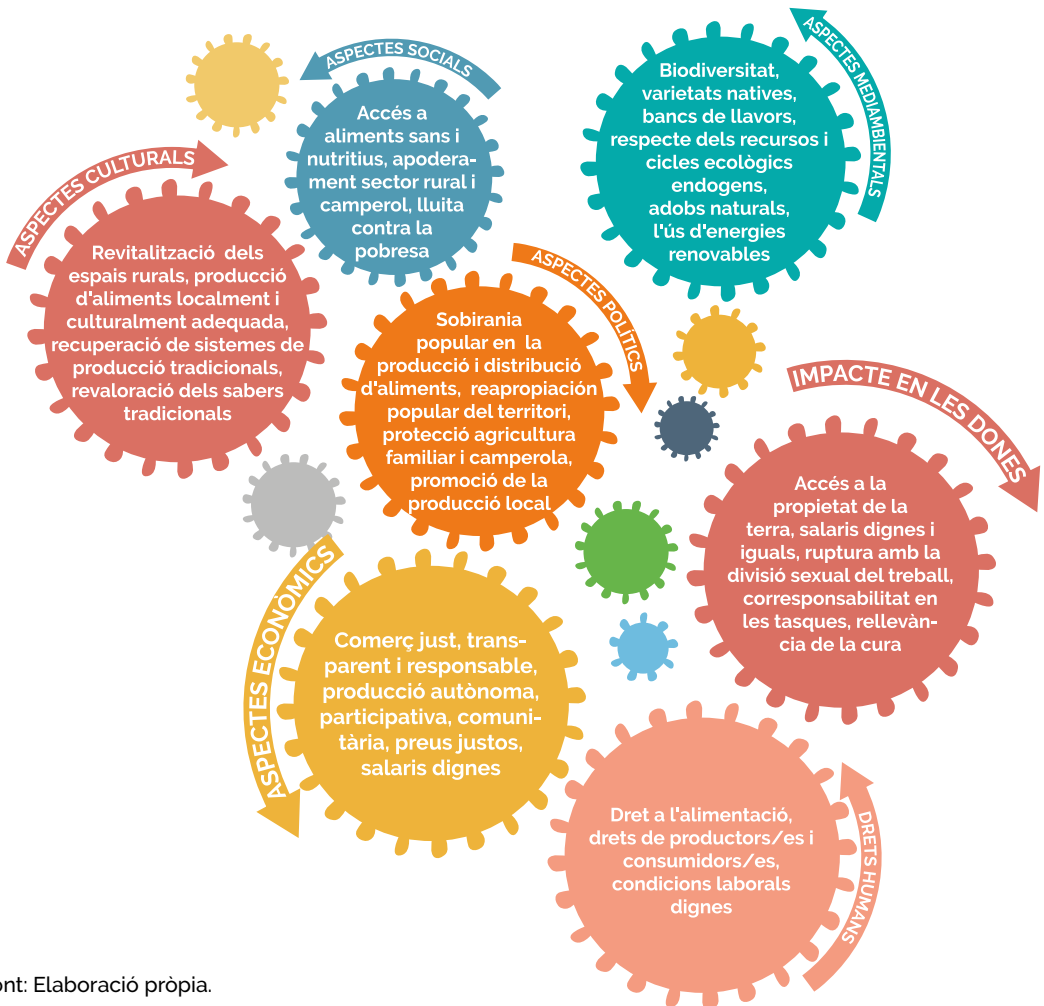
ASPECTES SOCIALS

Accés a aliments sans i nutritius, apoderament sector rural i camperol, lluita contra la pobresa

ASPECTES MEDIAMBIENTALS

Biodiversitat, varietats natives, bancs de llavors, respecte dels recursos i cicles ecològics endogens, adobs naturals, l'ús d'energies renovables

ASPECTES CULTURALS

Revitalització dels espais rurals, producció d'aliments localment i culturalment adequada, recuperació de sistemes de producció tradicionals, revaloració dels sabers tradicionals

ASPECTES POLÍTICS

Sobirania popular en la producció i distribució d'aliments, reapropiación popular del territori, protecció agricultura familiar i camperola, promoció de la producció local

IMPACTE EN LES DONES

Accés a la propietat de la terra, salaris dignes i iguals, ruptura amb la divisió sexual del treball, corresponsabilitat en les tasques, rellevància de la cura

ASPECTES ECONÒMICS

Comerç just, transparent i responsable, producció autònoma, participativa, comunitària, preus justos, salaris dignes

DRETS HUMANS

Dret a l'alimentació, drets de productors/es i consumidors/es, condicions laborals dignes

ont: Elaboració pròpia.